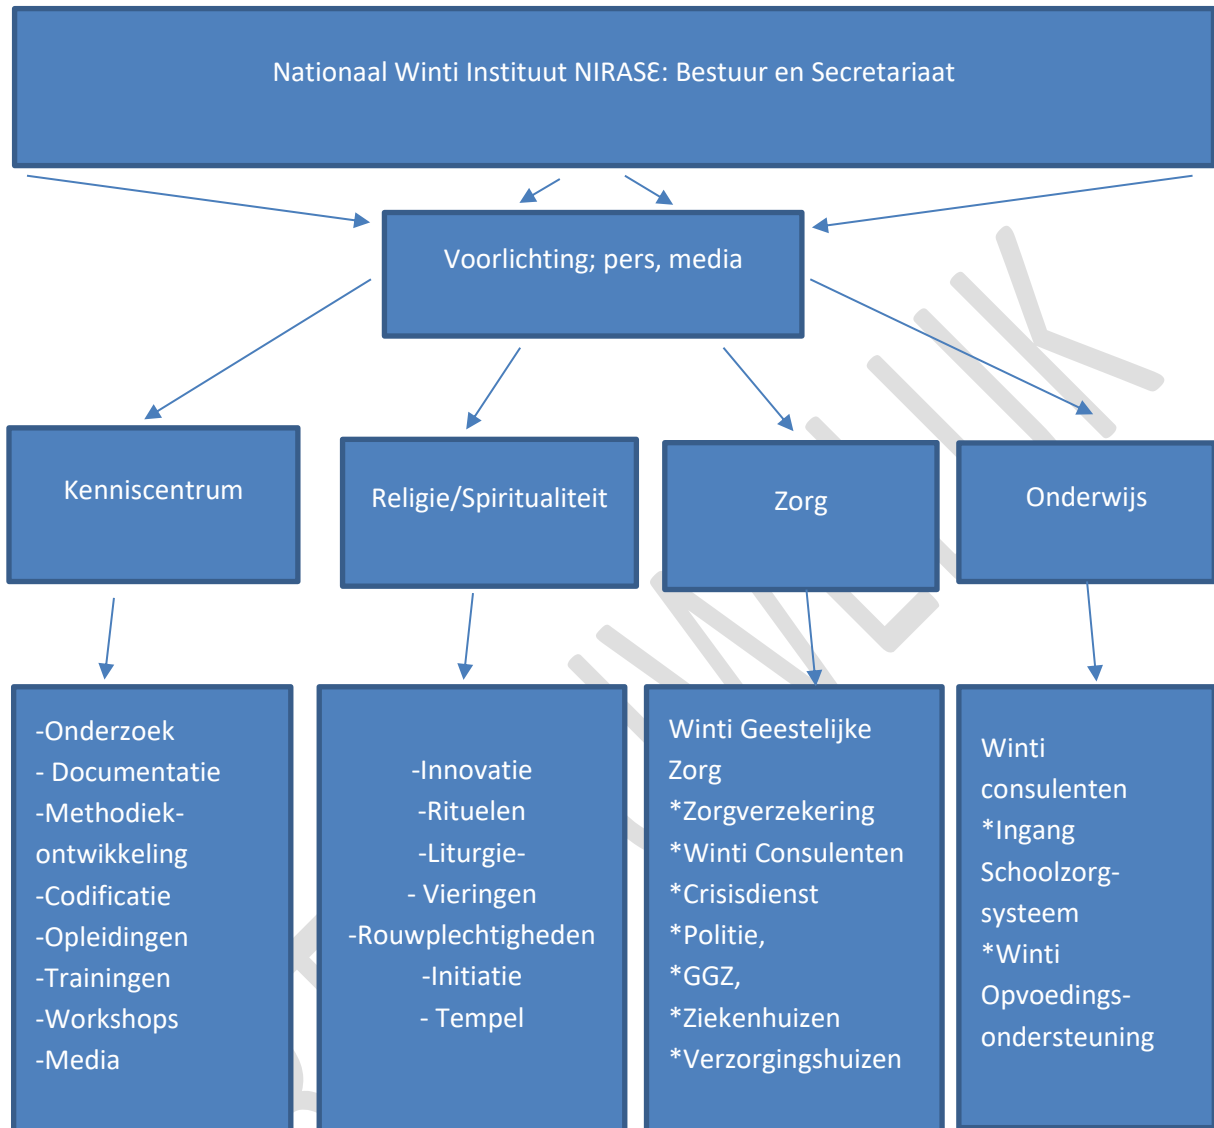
Nationaal Winti Instituut NIRASƐ: Bestuur en Secretariaat

Voorlichting; pers, media

Kenniscentrum

Religie/Spiritualiteit

Zorg

Onderwijs

-Onderzoek
- Documentatie
-Methodiek-ontwikkeling
-Codificatie
-Opleidingen
-Trainingen
-Workshops
-Media

-Innovatie
-Rituelen
-Liturgie-
- Vieringen
-Rouwplechtigheden
-Initiatie
- Tempel

Winti Geestelijke Zorg
*Zorgverzekering
*Winti Consulenten
*Crisisdienst
*Politie,
*GGZ,
*Ziekenhuizen
*Verzorgingshuizen

Winti consulenten
*Ingang Schoolzorg-systeem
*Winti Opvoedings-ondersteuning